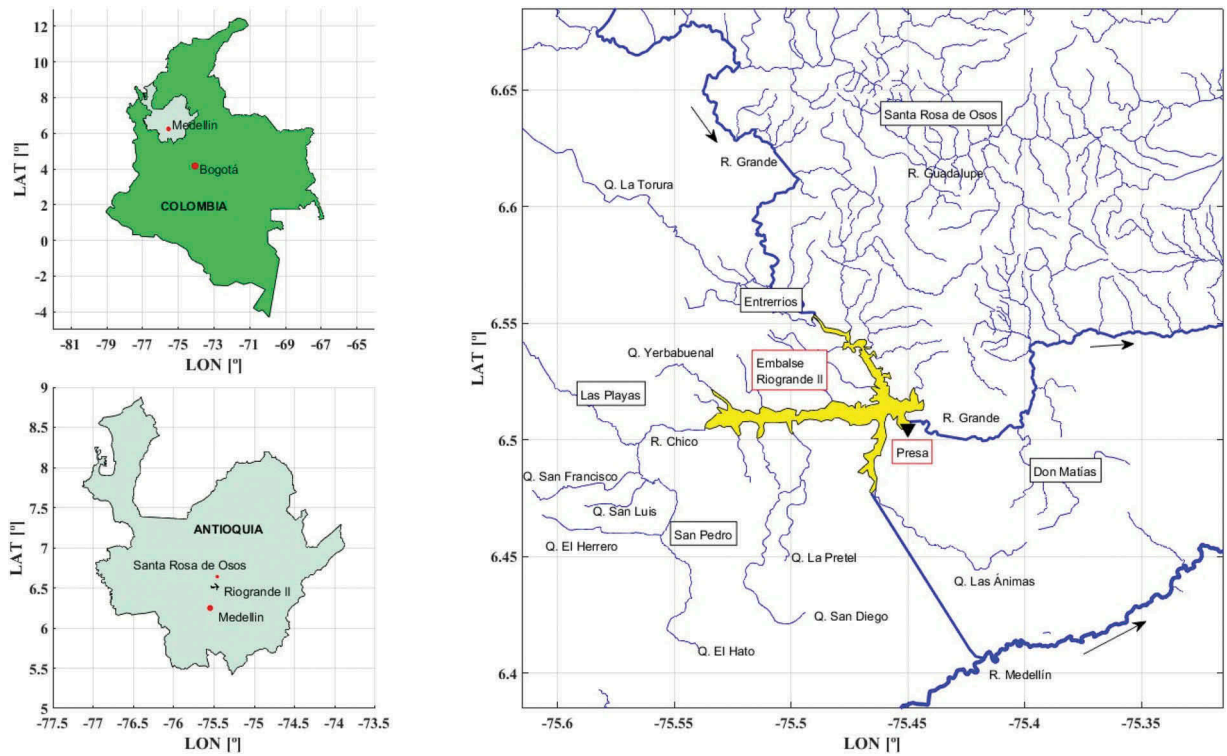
12
10
8
6
4
2
0
-2
-4
LAT [º]
Medellín
Bogotá
COLOMBIA
-81 -79 -77 -75 -73 -71 -69 -67 -65
LON [º]

9
8.5
8
7.5
7
6.5
6
5.5
5
LAT [º]
ANTIOQUIA
Santa Rosa de Osos
Riogrande II
Medellín
-77.5 -77 -76.5 -76 -75.5 -75 -74.5 -74 -73.5
LON [º]

6.65
6.6
6.55
6.5
6.45
6.4
LAT [º]
Santa Rosa de Osos
R. Grande
Q. La Torura
R. Guadalupe
Entrerrios
Q. Yerbabuenal
Embalse Riogrande II
Las Playas
R. Grande
R. Chico
Presa
Q. San Francisco
Don Matías
Q. San Luis
San Pedro
Q. El Herrero
Q. La Pretel
Q. Las Ánimas
Q. San Diego
Q. El Hato
R. Medellín
-75.6 -75.55 -75.5 -75.45 -75.4 -75.35
LON [º]